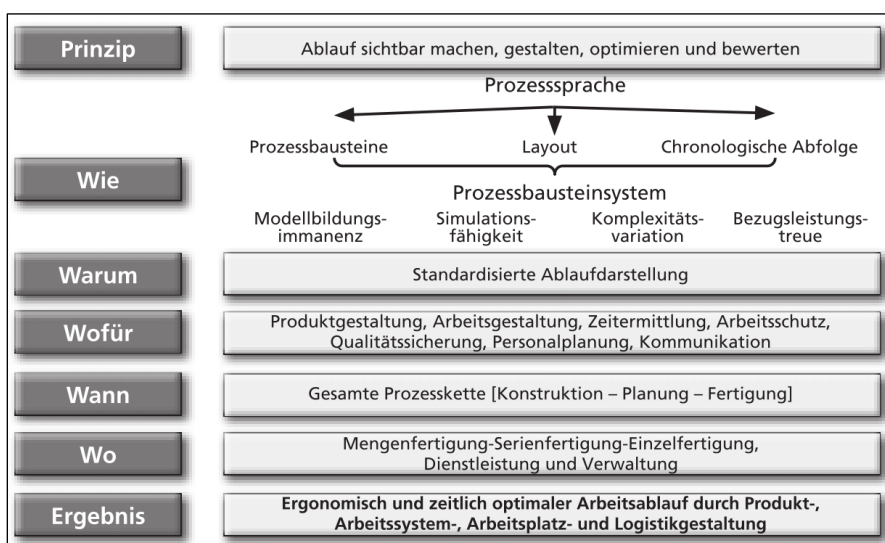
Prinzip

Ablauf sichtbar machen, gestalten, optimieren und bewerten

Prozesssprache

Prozessbausteine

Layout

Chronologische Abfolge

Wie

Prozessbausteinsystem

Modellbildungsimmanenz

Simulationsfähigkeit

Komplexitätsvariation

Bezugsleistungstreue

Warum

Standardisierte Ablaufdarstellung

Wofür

Produktgestaltung, Arbeitsgestaltung, Zeitermittlung, Arbeitsschutz, Qualitätssicherung, Personalplanung, Kommunikation

Wann

Gesamte Prozesskette [Konstruktion – Planung – Fertigung]

Wo

Mengenfertigung-Serienfertigung-Einzelfertigung, Dienstleistung und Verwaltung

Ergebnis

Ergonomisch und zeitlich optimaler Arbeitsablauf durch Produkt-, Arbeitssystem-, Arbeitsplatz- und Logistikgestaltung